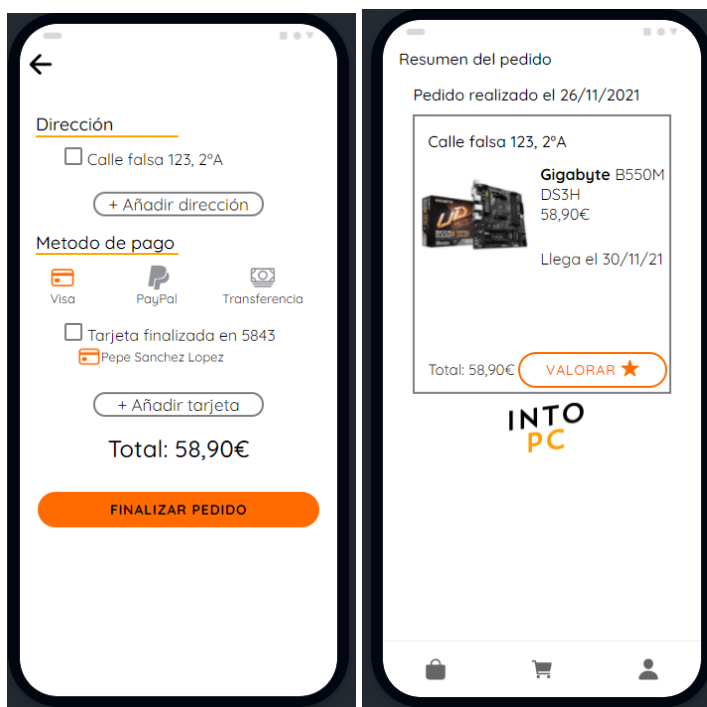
Dirección

Calle falsa 123, 2ºA

+ Añadir dirección

Metodo de pago

Visa PayPal Transferencia

Tarjeta finalizada en 5843

Pepe Sanchez Lopez

+ Añadir tarjeta

Total: 58,90€

FINALIZAR PEDIDO

Resumen del pedido

Pedido realizado el 26/11/2021

Calle falsa 123, 2ºA

**Gigabyte** B550M DS3H

58,90€

Llega el 30/11/21

Total: 58,90€

VALORAR

INTO PC